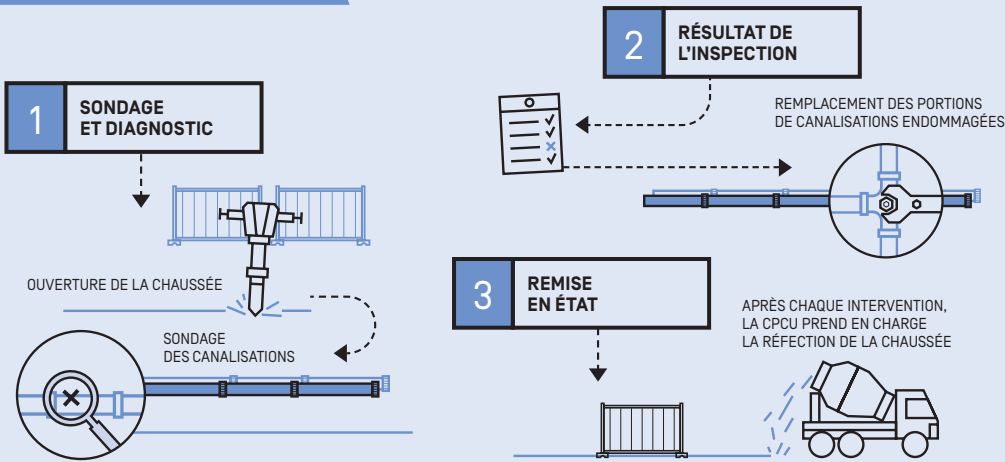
1 SONDAGE ET DIAGNOSTIC

OUVERTURE DE LA CHAUSSÉE

SONDAGE DES CANALISATIONS

2 RÉSULTAT DE L'INSPECTION

REMPLACEMENT DES PORTIONS DE CANALISATIONS ENDOMMAGÉES

3 REMISE EN ÉTAT

APRÈS CHAQUE INTERVENTION, LA CPCU PREND EN CHARGE LA RÉFECTION DE LA CHAUSSÉE